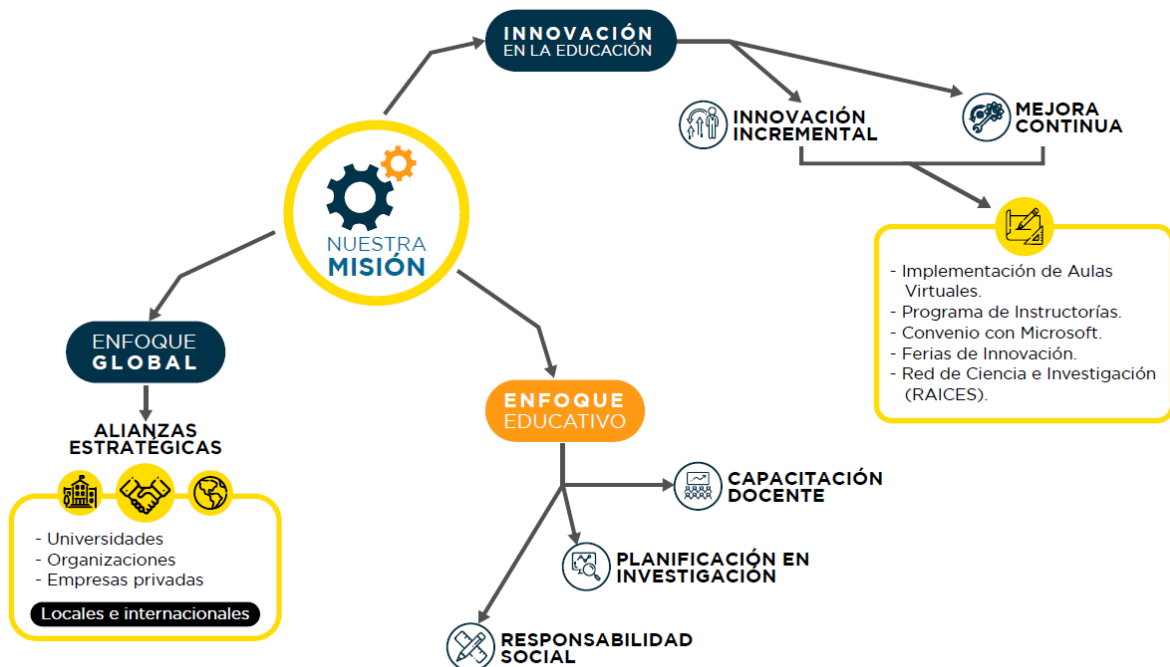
INNOVACIÓN
EN LA EDUCACIÓN

INNOVACIÓN
INCREMENTAL

MEJORA
CONTINUA

- Implementación de Aulas Virtuales.
- Programa de Instructorías.
- Convenio con Microsoft.
- Ferias de Innovación.
- Red de Ciencia e Investigación (RAICES).

NUESTRA
MISIÓN

ENFOQUE
GLOBAL

ALIANZAS
ESTRATÉGICAS

- Universidades
- Organizaciones
- Empresas privadas

Locales e internacionales

ENFOQUE
EDUCATIVO

CAPACITACIÓN
DOCENTE

PLANIFICACIÓN EN
INVESTIGACIÓN

RESPONSABILIDAD
SOCIAL